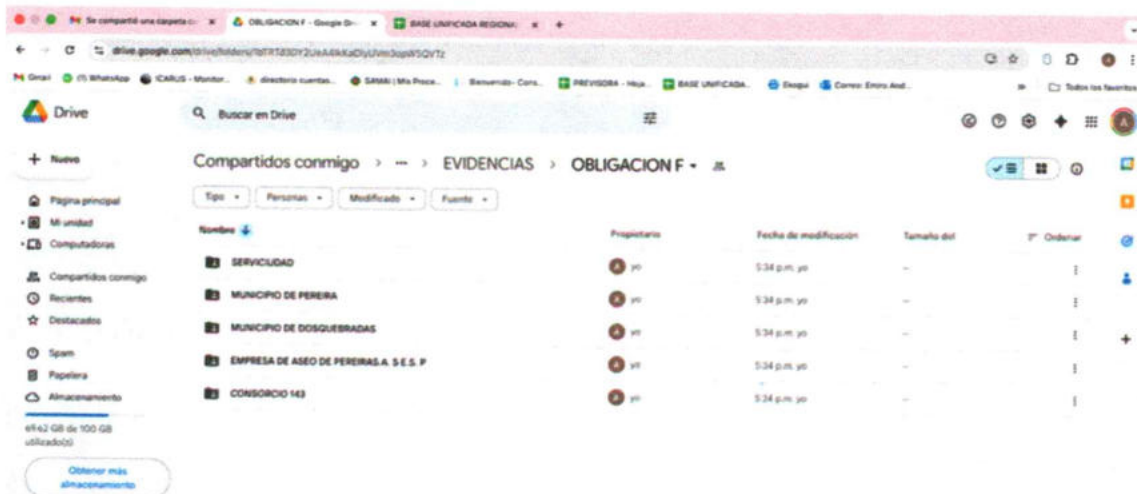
Se compartió una carpeta c ×
OBLIGACION F - Google Dr ×
BASE UNIFICADA REGIONAL ×
+

drive.google.com/drive/folders/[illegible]

Gmail (1) WhatsApp CARUS - Monitor directorio cuentas SAMAI | Mis Proce Bienvenido - Cons PREVISORA - Hoja BASE UNIFICADA Ekogui Correo: Enrro And Todos los favoritos

Drive

Buscar en Drive

+ Nuevo

Página principal
Mi unidad
Computadoras
Compartidos conmigo
Recientes
Destacados
Spam
Papelera
Almacenamiento

69.62 GB de 100 GB utilizado(s)

Obtener más almacenamiento

Compartidos conmigo > ··· > EVIDENCIAS > OBLIGACION F

Tipo Personas Modificado Fuente

| Nombre ↓ | Propietario | Fecha de modificación | Tamaño del | Ordenar |
|---|---|---|---|---|
| SERVICIUDAD | yo | 5:34 p.m. yo | – | ⋮ |
| MUNICIPIO DE PEREIRA | yo | 5:34 p.m. yo | – | ⋮ |
| MUNICIPIO DE DOSQUEBRADAS | yo | 5:34 p.m. yo | – | ⋮ |
| EMPRESA DE ASEO DE PEREIRA S.A. S.E.S. P | yo | 5:34 p.m. yo | – | ⋮ |
| CONSORCIO 143 | yo | 5:34 p.m. yo | – | ⋮ |